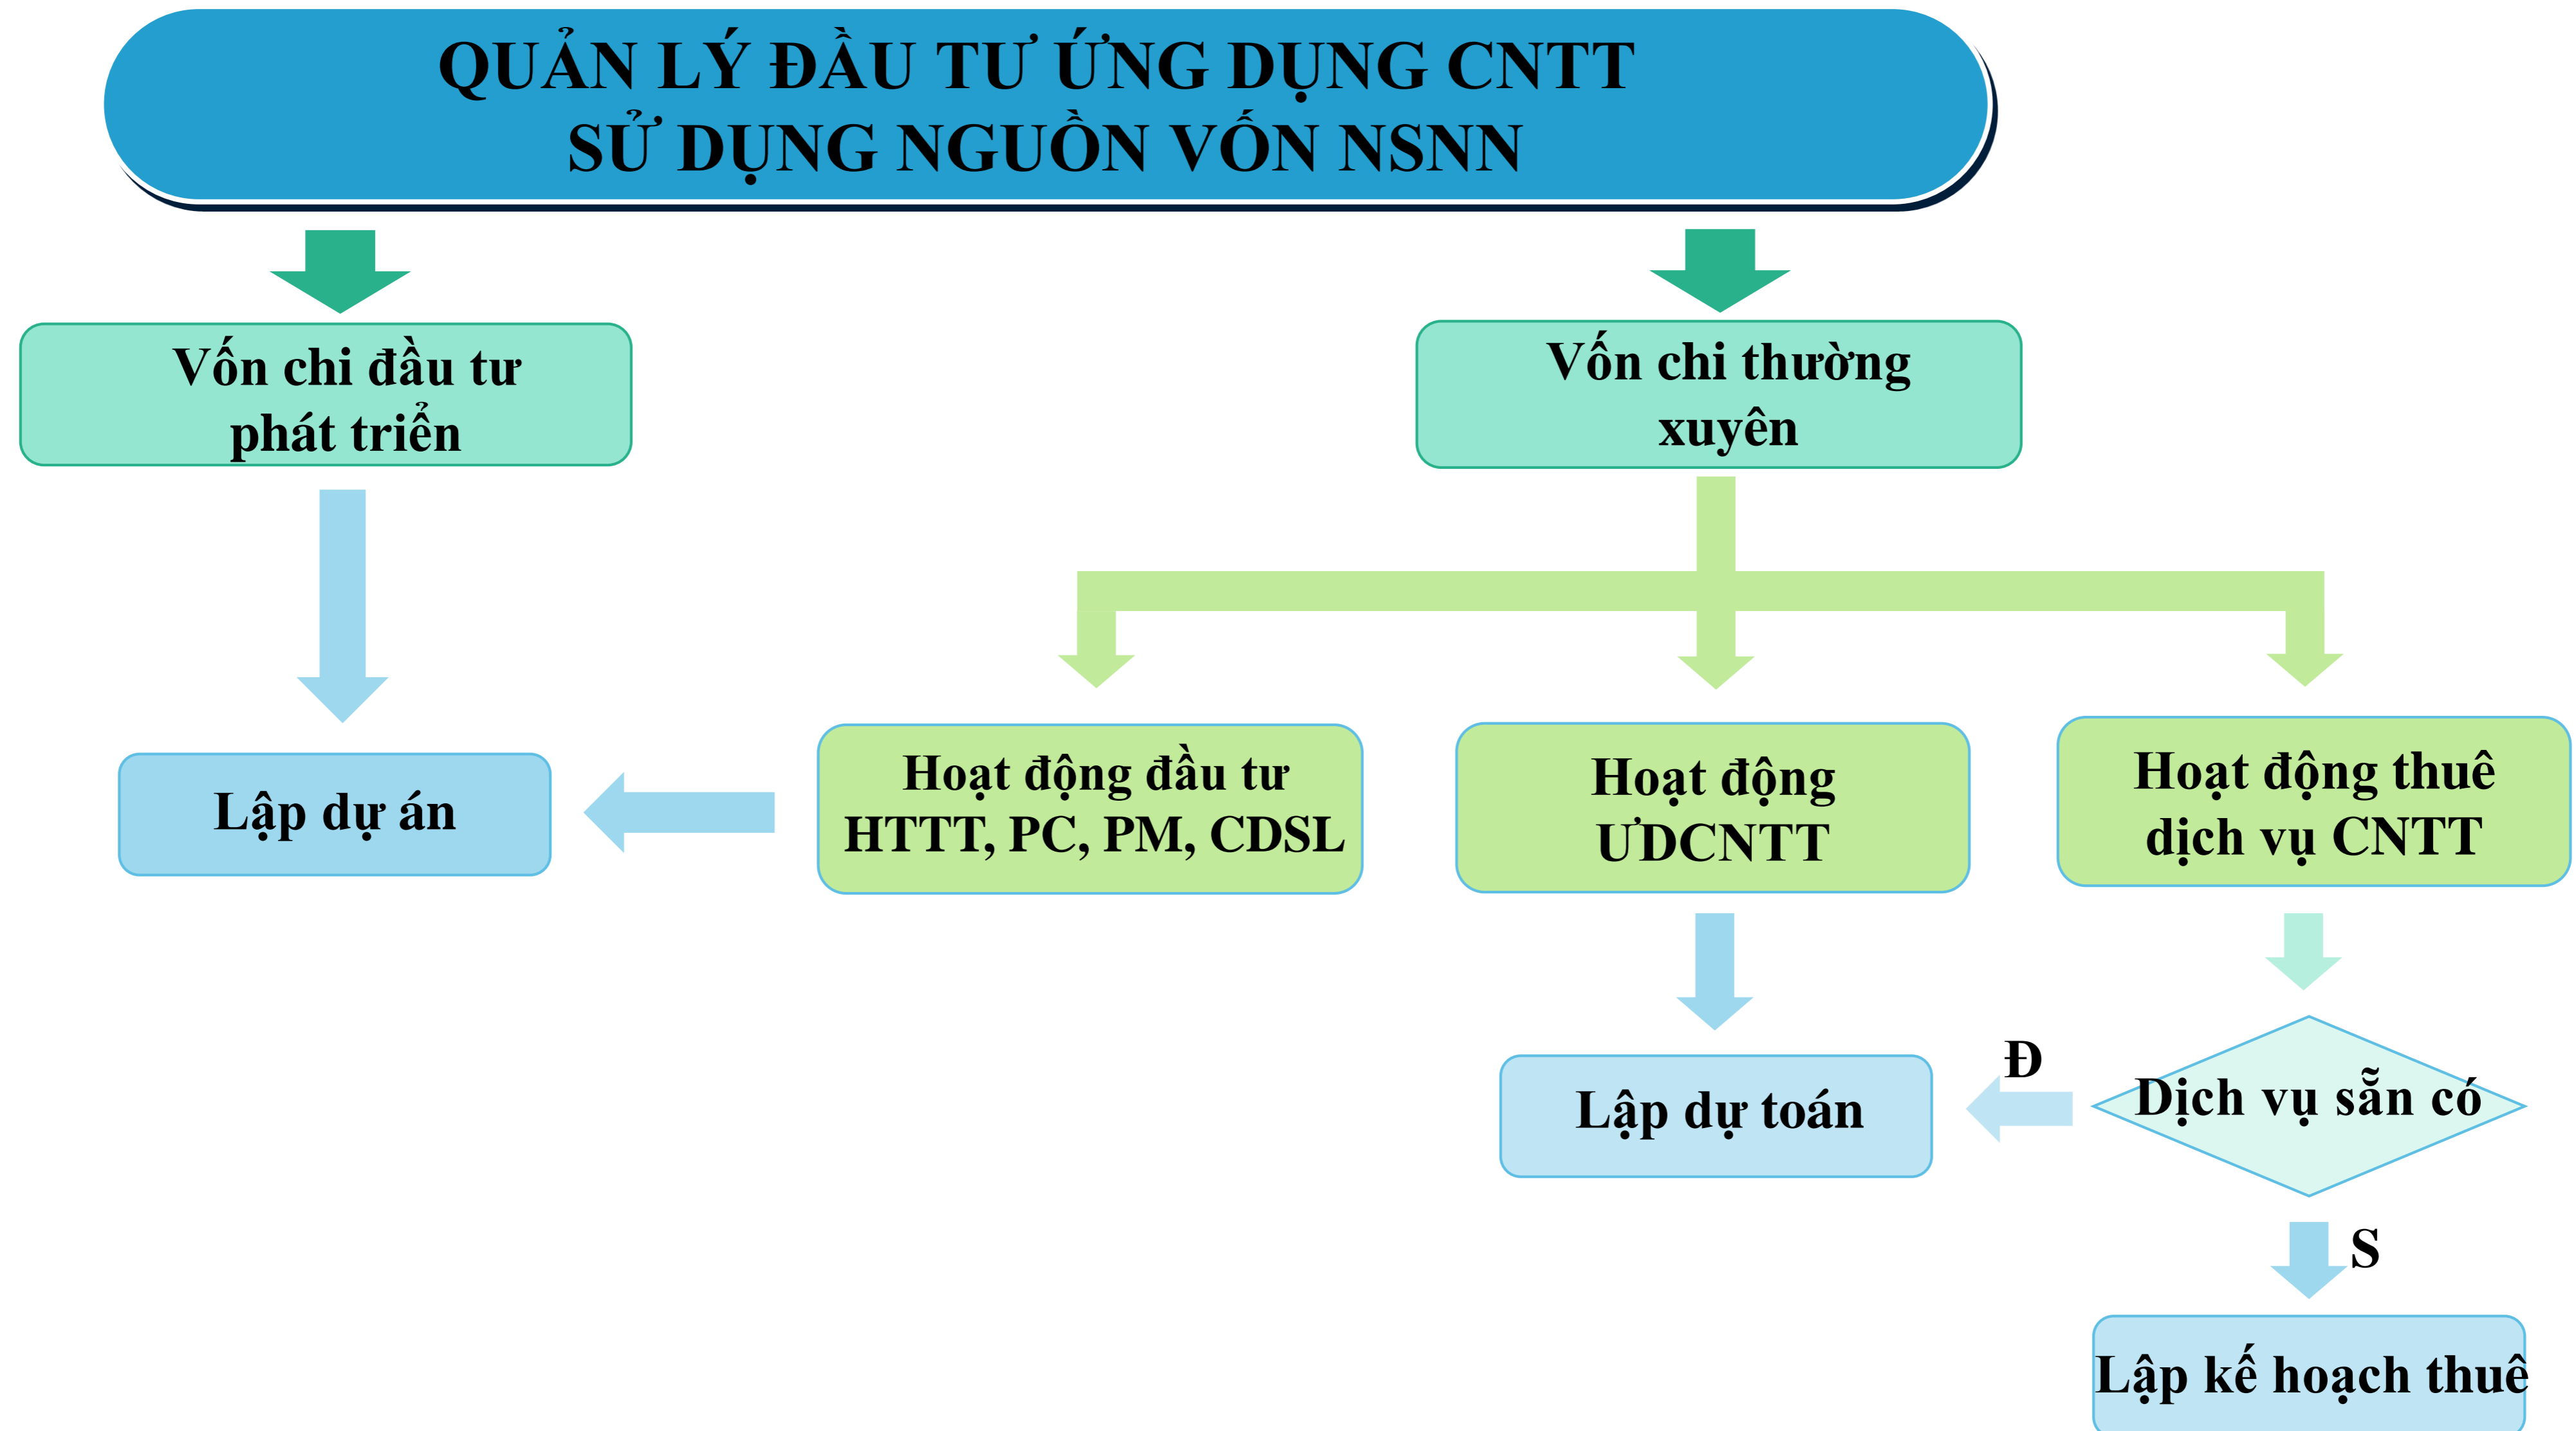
QUẢN LÝ ĐẦU TƯ ỨNG DỤNG CNTT
SỬ DỤNG NGUỒN VỐN NSNN

Vốn chi đầu tư phát triển

Vốn chi thường xuyên

Lập dự án

Hoạt động đầu tư HTTT, PC, PM, CDSL

Hoạt động ƯDCNTT

Hoạt động thuê dịch vụ CNTT

Lập dự toán

Đ

Dịch vụ sẵn có

S

Lập kế hoạch thuê